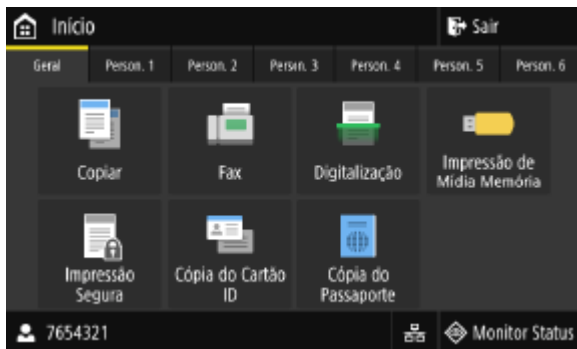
Início

Sair

Geral

Person. 1

Person. 2

Persn. 3

Person. 4

Person. 5

Person. 6

Copiar

Fax

Digitalização

Impressão de Mídia Memória

Impressão Segura

Cópia do Cartão ID

Cópia do Passaporte

7654321

Monitor Status